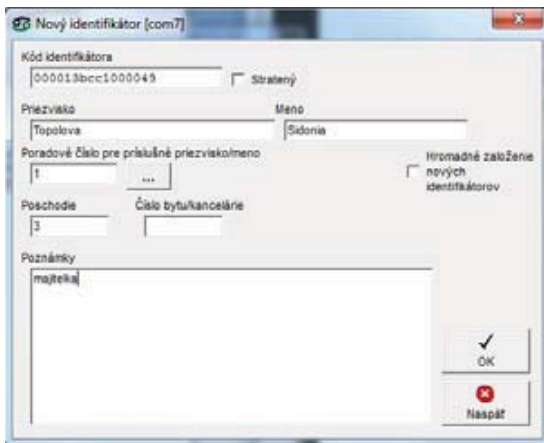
Nový identifikátor [com7]

Kód identifikátora
000013bcc1000045
Stratený

Priezvisko
Topolova
Meno
Sidonia

Poradové číslo pre príslušné priezvisko/meno
1
...
Hromadné založenie nových identifikátorov

Poschodie
3
Číslo bytu/kancelárie

Poznámky
majitelka

OK
Naspäť